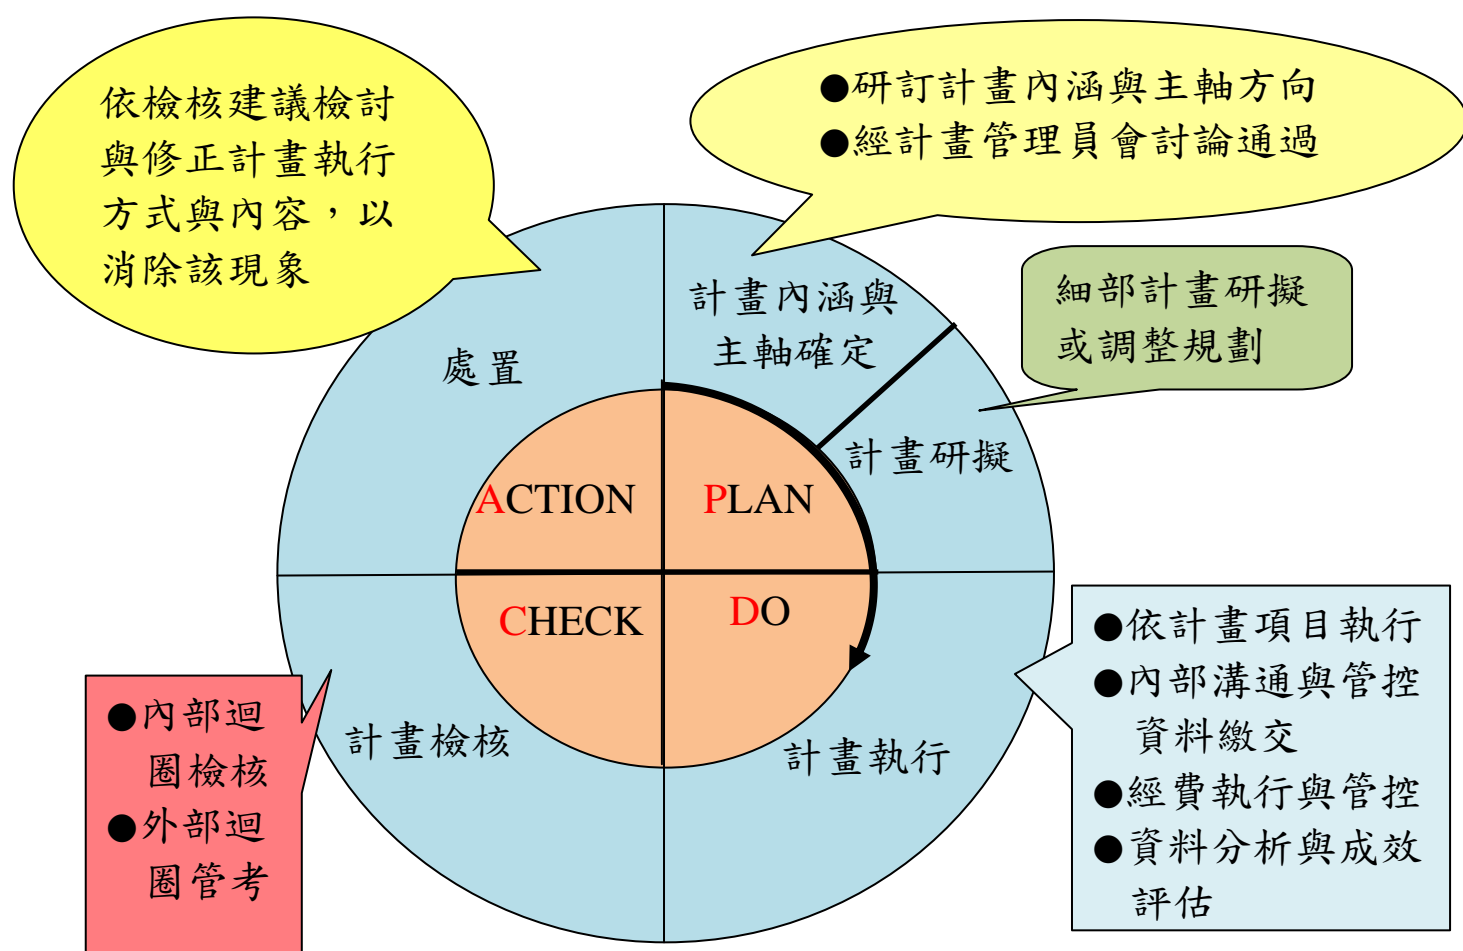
依檢核建議檢討與修正計畫執行方式與內容，以消除該現象

●研討計畫內涵與主軸方向
●經計畫管理員會討論通過

細部計畫研擬或調整規劃

處置

計畫內涵與主軸確定

計畫研擬

ACTION

PLAN

CHECK

DO

●依計畫項目執行
●內部溝通與管控資料繳交
●經費執行與管控
●資料分析與成效評估

●內部迴圈檢核
●外部迴圈管考

計畫檢核

計畫執行